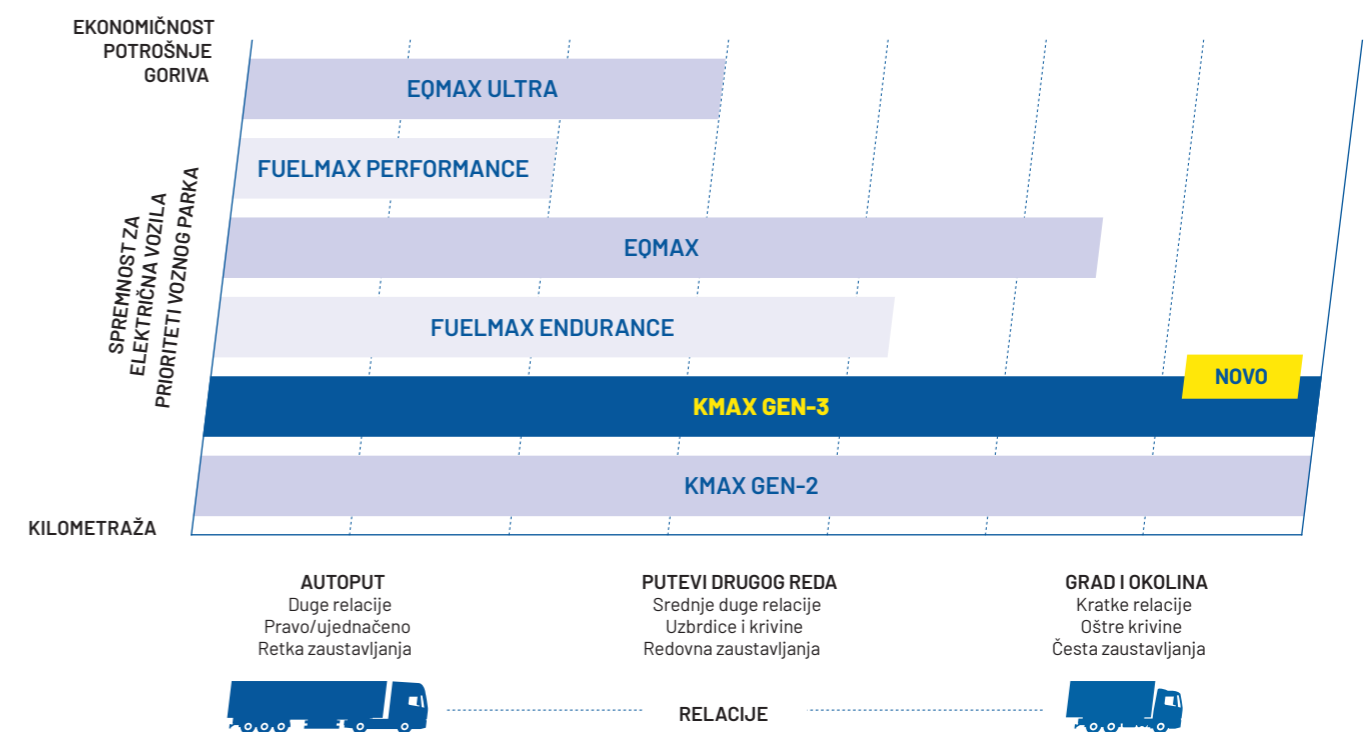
EKONOMIČNOST POTROŠNJE GORIVA

SPREMNOST ZA ELEKTRIČNA VOZILA PRIORITETI VOZNOG PARKA

EQMAX ULTRA

FUELMAX PERFORMANCE

EQMAX

FUELMAX ENDURANCE

NOVO

KMAX GEN-3

KMAX GEN-2

KILOMETRAŽA

AUTOPUT
Duge relacije
Pravo/ujednačeno
Retka zaustavljanja

PUTEVI DRUGOG REDA
Srednje duge relacije
Uzbrdice i krivine
Redovna zaustavljanja

GRAD I OKOLINA
Kratke relacije
Oštre krivine
Česta zaustavljanja

RELACIJE